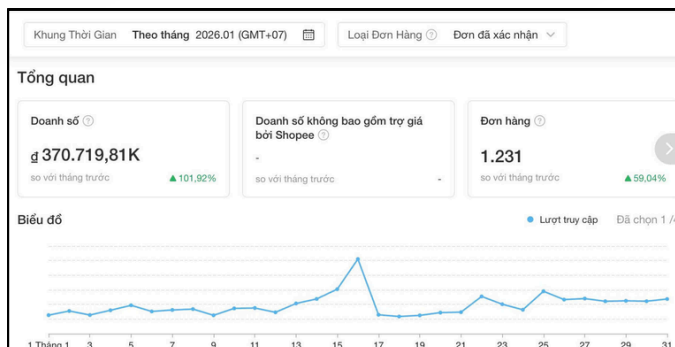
Khung Thời Gian Theo tháng 2026.01 (GMT+07)

Loại Đơn Hàng Đơn đã xác nhận

Tổng quan

Doanh số

₫ 370.719,81K

so với tháng trước ▲101,92%

Doanh số không bao gồm trợ giá bởi Shopee

-

so với tháng trước -

Đơn hàng

1.231

so với tháng trước ▲59,04%

Biểu đồ

Lượt truy cập Đã chọn 1 /

1 Tháng 1 3 5 7 9 11 13 15 17 19 21 23 25 27 29 31